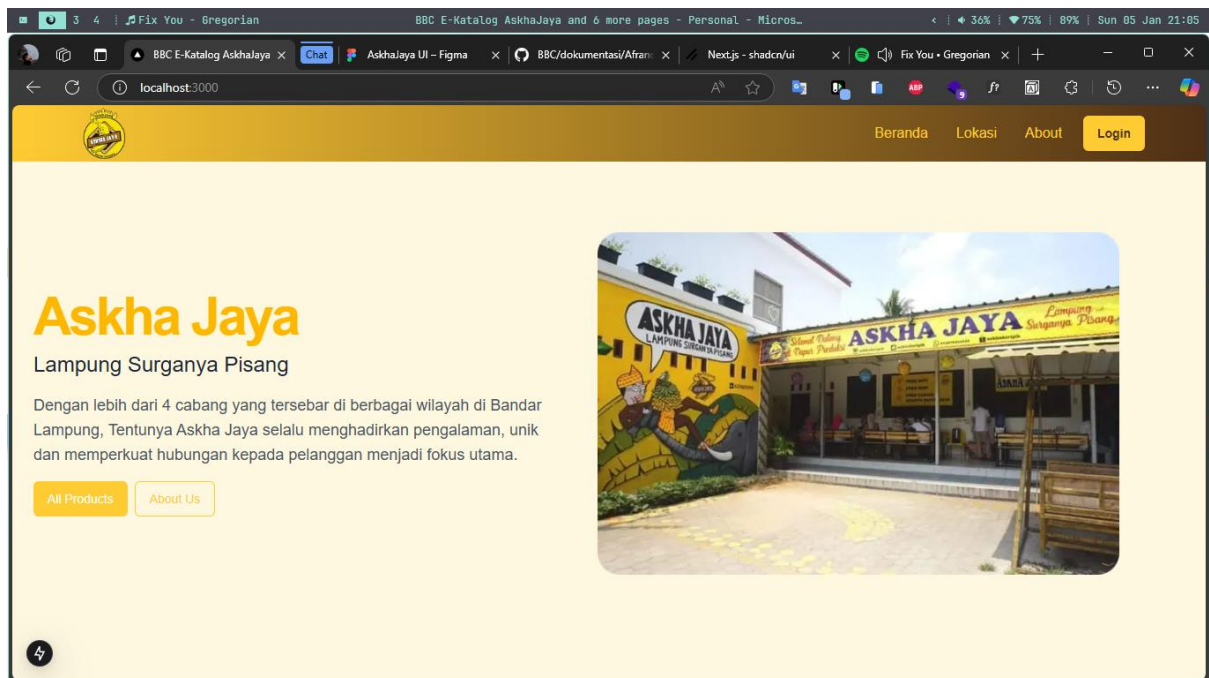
3 4 ♫ Fix You - Gregorian BBC E-Katalog AskhaJaya and 6 more pages - Personal - Micros… 36% 75% 89% Sun 05 Jan 21:05

BBC E-Katalog AskhaJaya × Chat AskhaJaya UI – Figma × BBC/dokumentasi/Afranc × Next.js - shadcn/ui × Fix You • Gregorian × +

localhost:3000

Beranda Lokasi About Login

Askha Jaya

Lampung Surganya Pisang

Dengan lebih dari 4 cabang yang tersebar di berbagai wilayah di Bandar Lampung, Tentunya Askha Jaya selalu menghadirkan pengalaman, unik dan memperkuat hubungan kepada pelanggan menjadi fokus utama.

All Products About Us

ASKHA JAYA LAMPUNG SURGANYA PISANG

ASKHA JAYA Lampung Surganya Pisang